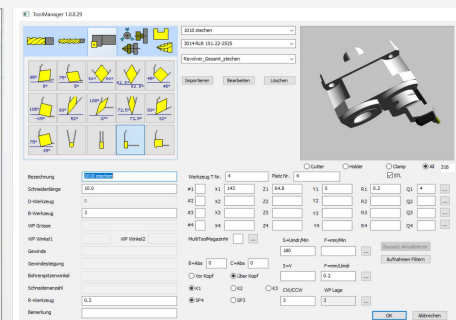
ToolManager 1.0.0.29

1010 stechen
3014 RLR 151.22-2525
Revolver_Gesamt_stechen

Importieren
Bearbeiten
Löschen

95° 6°
75° 6°
52° 52°
62,5° 62,5°
45° 45°
108° -18°
93° 82°
107° 27°
72,5° 72,5°
93° 32°
75° 25°

Cutter
Holder
Clamp
All
316
STL

Bezeichnung
1010 stechen
Werkzeug T Nr.
4
Platz Nr.
4
Schneidenlänge
10.0
#1
X1
143
Z1
64.8
Y1
0
R1
0.2
Q1
4
D-Werkzeug
0
#2
X2
Z2
Y2
R2
Q2
B-Werkzeug
3
#3
X3
Z3
Y3
R3
Q3
WP Grösse
#4
X4
Z4
Y4
R4
Q4
WP Winkel1
WP Winkel2
MultiToolMagazinNr
S=Umdr/Min
F=mm/Min
Gewinde
180
Bauteil aktualisieren
Gewindesteigung
B-Abs
0
C-Abs
0
S=V
F=mm/Umdr
Aufnahmen Filtern
Bohrerspitzenwinkel
Vor Kopf
Über Kopf
0.2
Schneidenanzahl
K1
K2
K3
CW/CCW
WP Lage
R-Werkzeug
0.2
SP4
SP1
3
3
Bemerkung
OK
Abbrechen